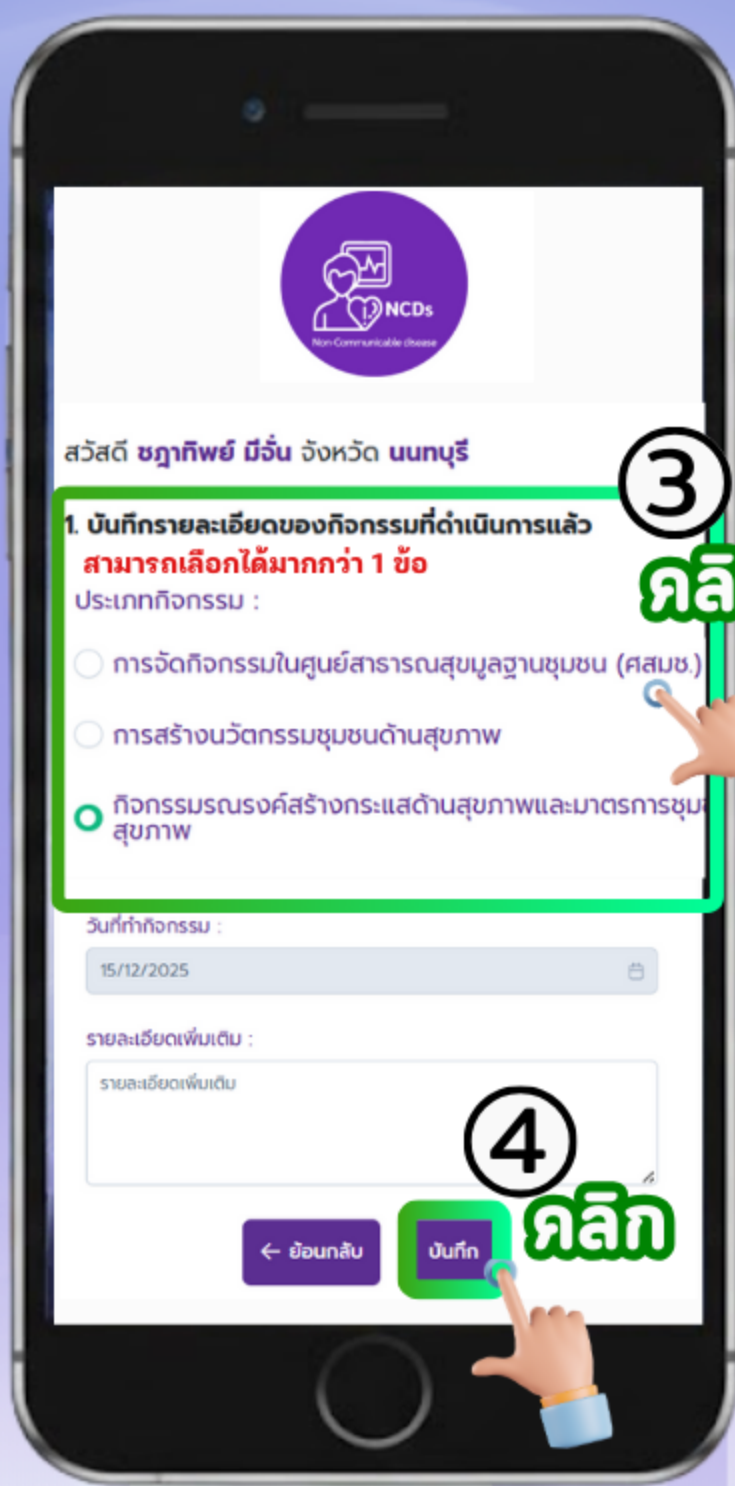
NCDs
Non-Communicable disease

สวัสดี ชฎาทิพย์ มีจั่น จังหวัด นนทบุรี

③
คลิ

1. บันทึกรายละเอียดของกิจกรรมที่ดำเนินการแล้ว
สามารถเลือกได้มากกว่า 1 ข้อ
ประเภทกิจกรรม :

การจัดกิจกรรมในศูนย์สาธารณสุขมูลฐานชุมชน (ศสมช.)

การสร้างนวัตกรรมชุมชนด้านสุขภาพ

กิจกรรมรณรงค์สร้างกระแสด้านสุขภาพและมาตรการชุม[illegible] สุขภาพ

วันที่ทำกิจกรรม :

15/12/2025

รายละเอียดเพิ่มเติม :

รายละเอียดเพิ่มเติม

④
คลิก

← ย้อนกลับ

บันทึก